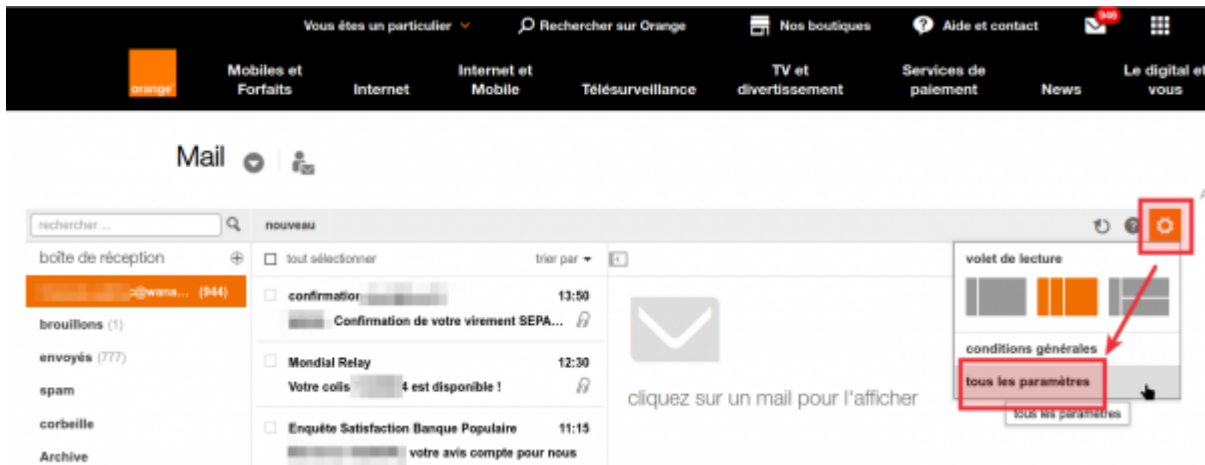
Vous êtes un particulier
Rechercher sur Orange
Nos boutiques
Aide et contact
946

orange
Mobiles et Forfaits
Internet
Internet et Mobile
Télésurveillance
TV et divertissement
Services de paiement
News
Le digital et vous

Mail

rechercher ...
nouveau

boîte de réception
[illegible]@wana... (944)
brouillons (1)
envoyés (777)
spam
corbeille
Archive

tout sélectionner
trier par

confirmation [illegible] 13:50
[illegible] Confirmation de votre virement SEPA...

Mondial Relay 12:30
Votre colis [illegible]4 est disponible !

Enquête Satisfaction Banque Populaire 11:15
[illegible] votre avis compte pour nous

cliquez sur un mail pour l'afficher

volet de lecture
conditions générales
tous les paramètres
tous les paramètres